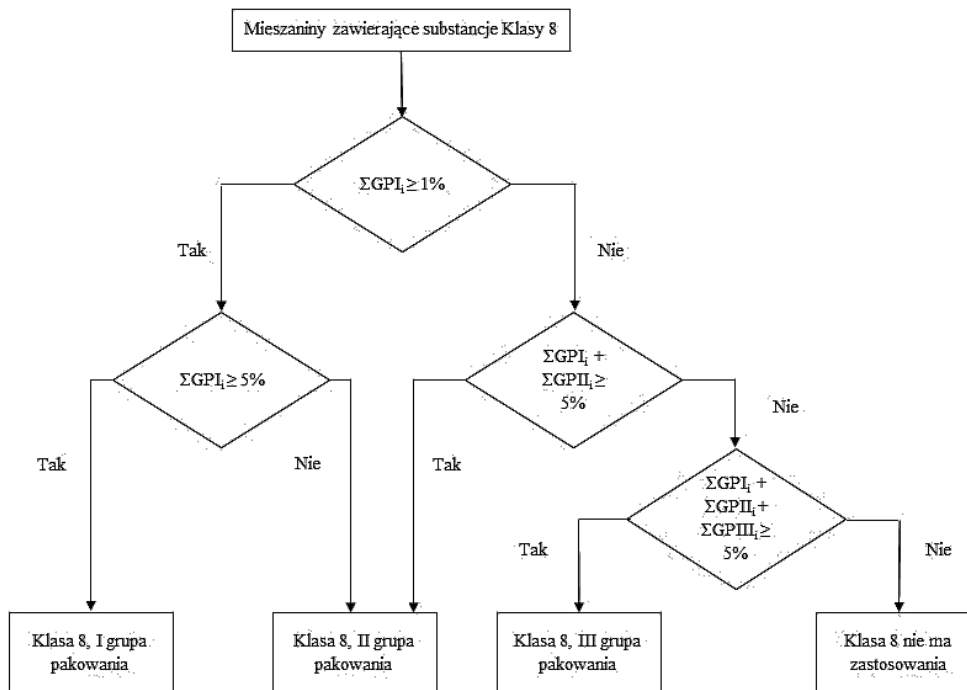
Mieszaniny zawierające substancje Klasy 8

$\Sigma GPI_i \geq 1\%$

Tak

Nie

$\Sigma GPI_i \geq 5\%$

$\Sigma GPI_i + \Sigma GPII_i \geq 5\%$

Nie

Tak

Nie

Tak

$\Sigma GPI_i + \Sigma GPII_i + \Sigma GPIII_i \geq 5\%$

Tak

Nie

Klasa 8, I grupa pakowania

Klasa 8, II grupa pakowania

Klasa 8, III grupa pakowania

Klasa 8 nie ma zastosowania